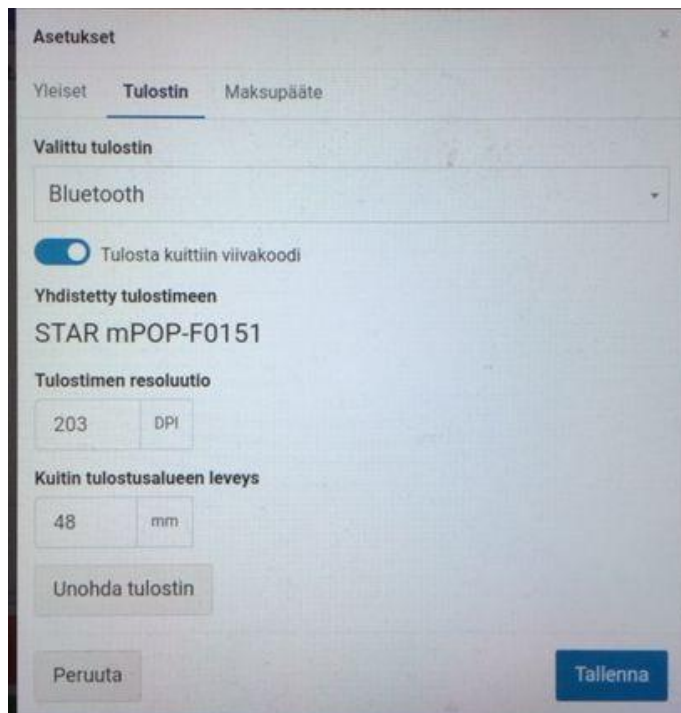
Asetukset

×

Yleiset Tulostin Maksupääte

Valittu tulostin

Bluetooth

Tulosta kuittiin viivakoodi

Yhdistetty tulostimeen

STAR mPOP-F0151

Tulostimen resoluutio

203 DPI

Kuitin tulostusalueen leveys

48 mm

Unohda tulostin

Peruuta

Tallenna